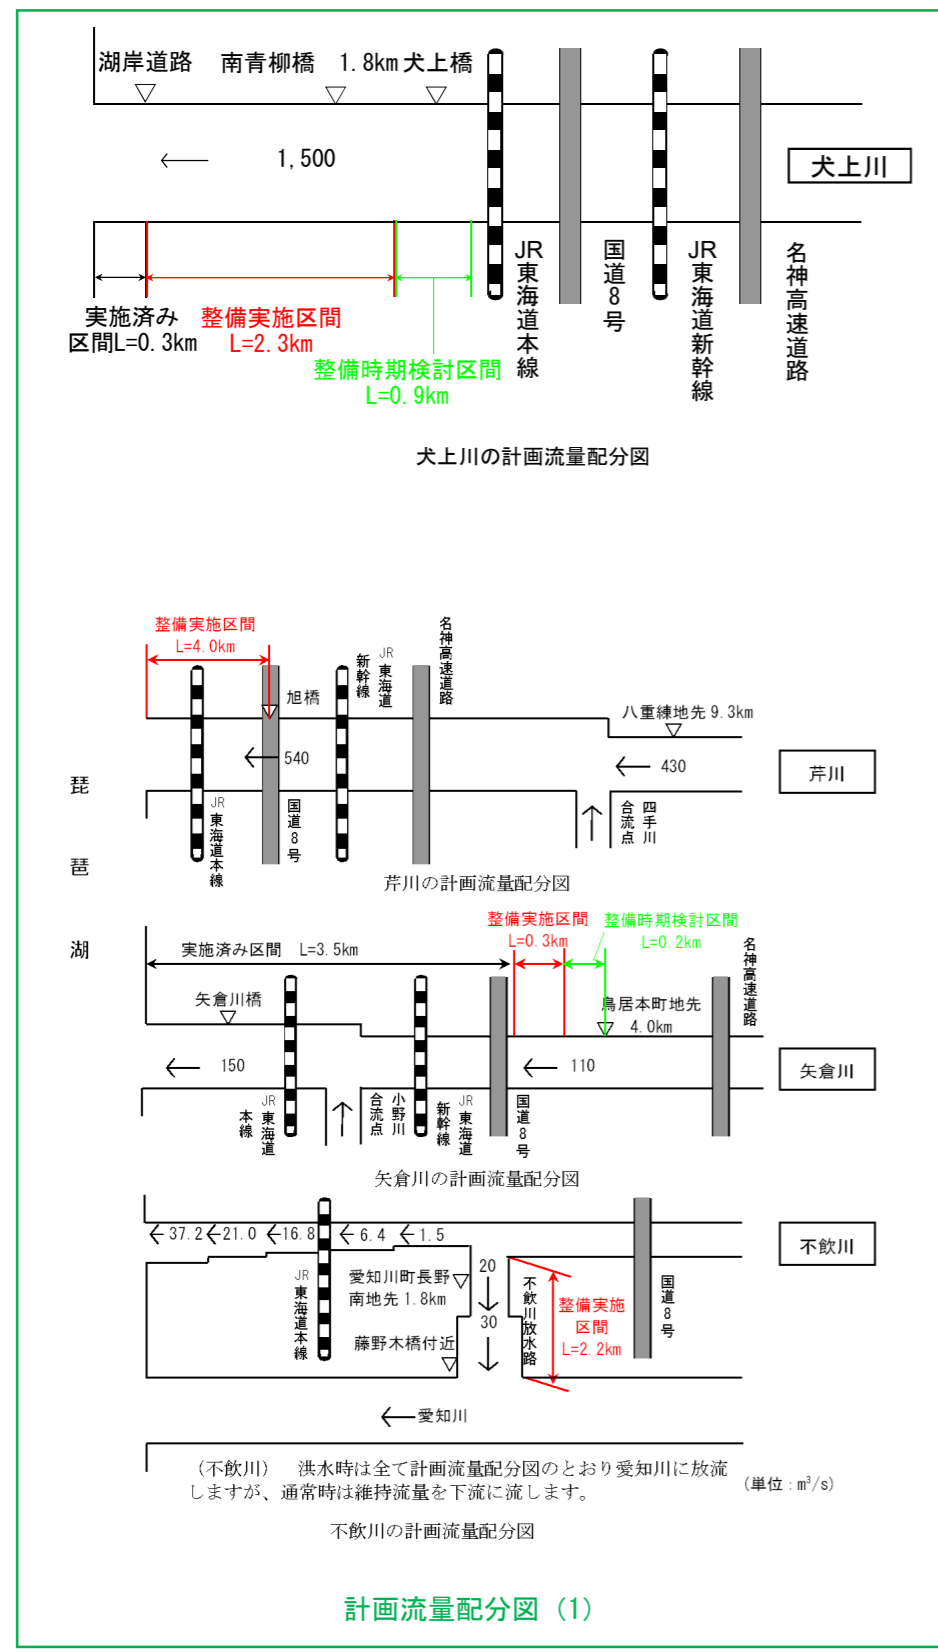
湖岸道路　南青柳橋　1.8km 犬上橋

1,500

犬上川

JR東海道本線
国道8号
JR東海道新幹線
名神高速道路

実施済み区間L=0.3km
整備実施区間 L=2.3km
整備時期検討区間 L=0.9km

犬上川の計画流量配分図

整備実施区間 L=4.0km

旭橋
JR東海道新幹線
名神高速道路
八重練地先 9.3km
540
430
芹川
琵琶湖
JR東海道本線
国道8号
合流点 四手川

芹川の計画流量配分図

整備実施区間 L=0.3km
整備時期検討区間 L=0.2km
実施済み区間 L=3.5km
名神高速道路
矢倉川橋
鳥居本町地先 4.0km
150
110
矢倉川
JR東海道本線
合流点 小野川
JR東海道新幹線
国道8号

矢倉川の計画流量配分図

37.2　21.0　16.8　6.4　1.5
不飲川
JR東海道本線
愛知川町長野南地先 1.8km
20
30
不飲川放水路
整備実施区間 L=2.2km
国道8号
藤野木橋付近
愛知川

（不飲川）　洪水時は全て計画流量配分図のとおり愛知川に放流しますが、通常時は維持流量を下流に流します。

（単位：$m^3/s$）

不飲川の計画流量配分図

計画流量配分図（1）